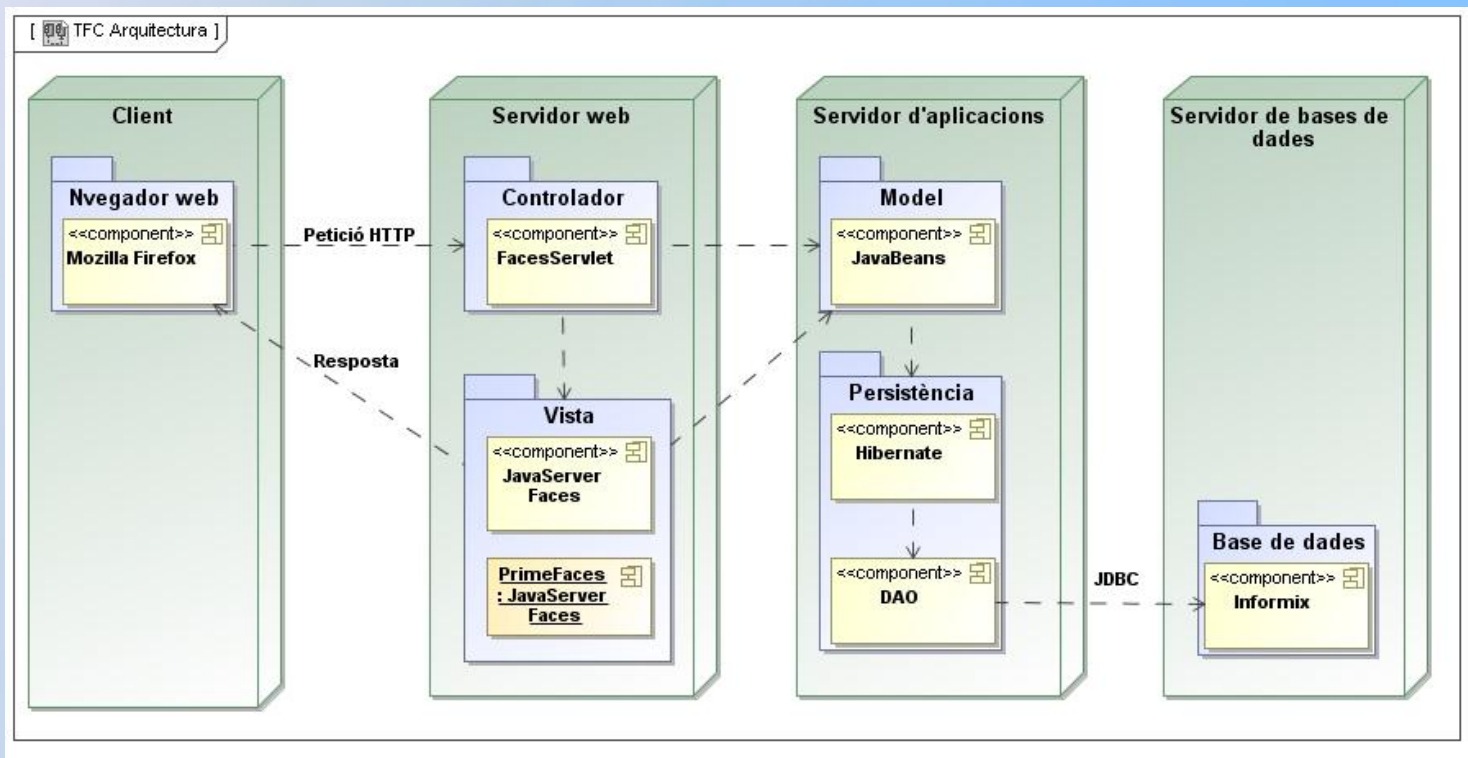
[ TFC Arquitectura ]

Client

Nvegador web
<<component>>
Mozilla Firefox

Petició HTTP

Resposta

Servidor web

Controlador
<<component>>
FacesServlet

Vista
<<component>>
JavaServer Faces

PrimeFaces : JavaServer Faces

Servidor d'aplicacions

Model
<<component>>
JavaBeans

Persistència
<<component>>
Hibernate

<<component>>
DAO

JDBC

Servidor de bases de dades

Base de dades
<<component>>
Informix